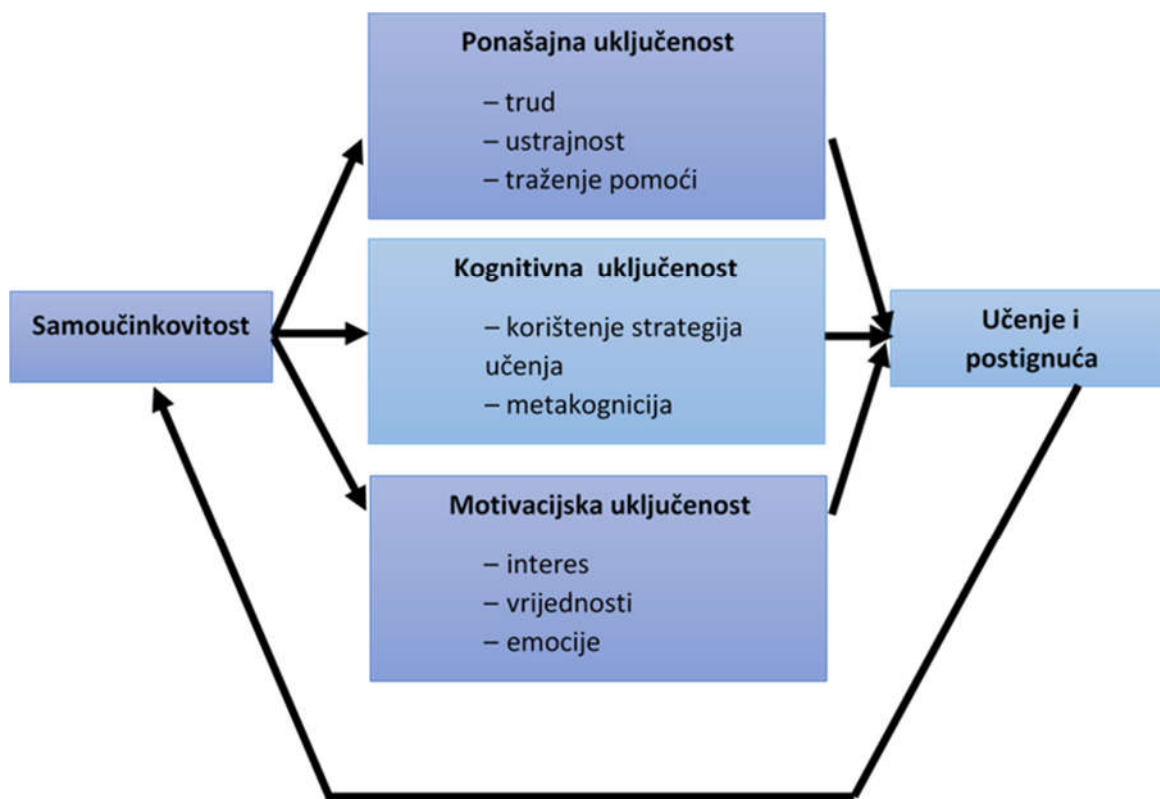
Samoučinkovitost

Ponašajna uključenost

– trud
– ustrajnost
– traženje pomoći

Kognitivna uključenost

– korištenje strategija učenja
– metakognicija

Motivacijska uključenost

– interes
– vrijednosti
– emocije

Učenje i postignuća